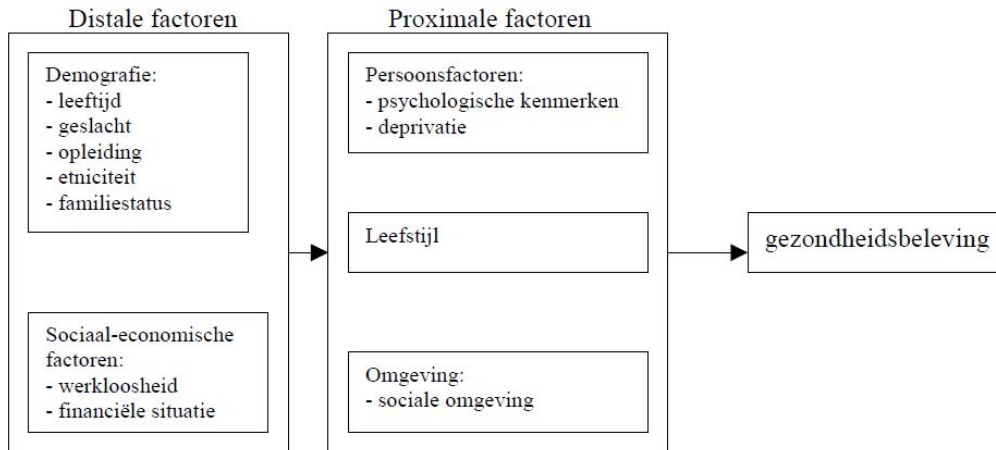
Distale factoren

Demografie:
- leeftijd
- geslacht
- opleiding
- etniciteit
- familiestatus

Sociaal-economische factoren:
- werkloosheid
- financiële situatie

Proximale factoren

Persoonsfactoren:
- psychologische kenmerken
- deprivatie

Leefstijl

Omgeving:
- sociale omgeving

gezondheidsbeleving